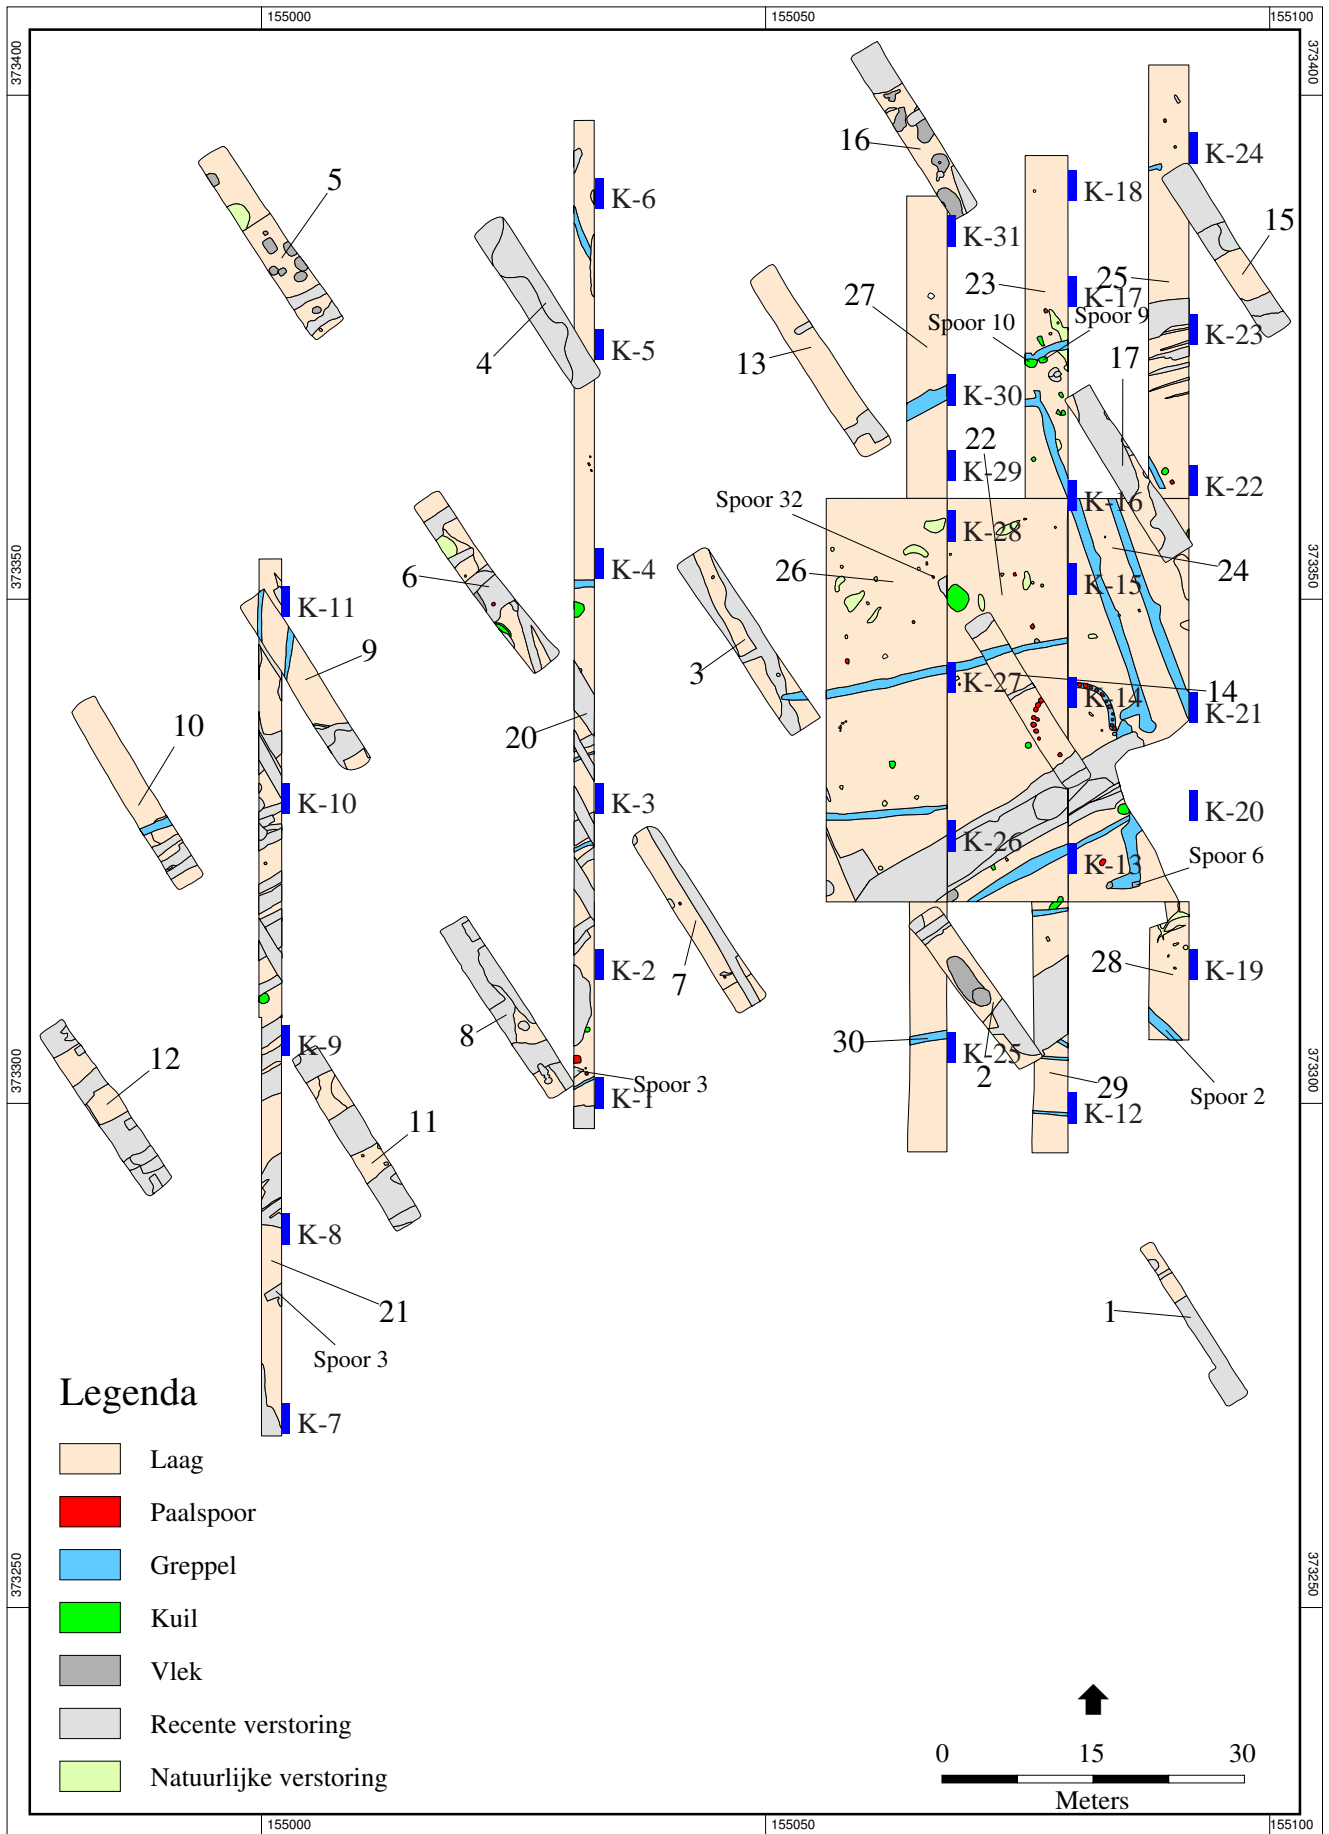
155000 155050 155100
373400 373350 373300 373250

5
4
K-6
K-5
16
K-31
K-18
K-24
15
23
25
27
K-17
Spoor 10
Spoor 9
K-23
13
17
K-30
22
K-29
K-16
K-22
Spoor 32
K-28
6
K-4
26
K-15
24
K-11
9
3
K-27
K-14
14
K-21
10
20
K-20
K-10
K-3
K-26
Spoor 6
K-13
7
K-2
28
K-19
30
8
K-9
12
K-25
2
Spoor 3
K-1
29
K-12
Spoor 2
11
K-8
21
1
Spoor 3
K-7

Legenda
Laag
Paalspoor
Greppel
Kuil
Vlek
Recente verstoring
Natuurlijke verstoring

0 15 30
Meters